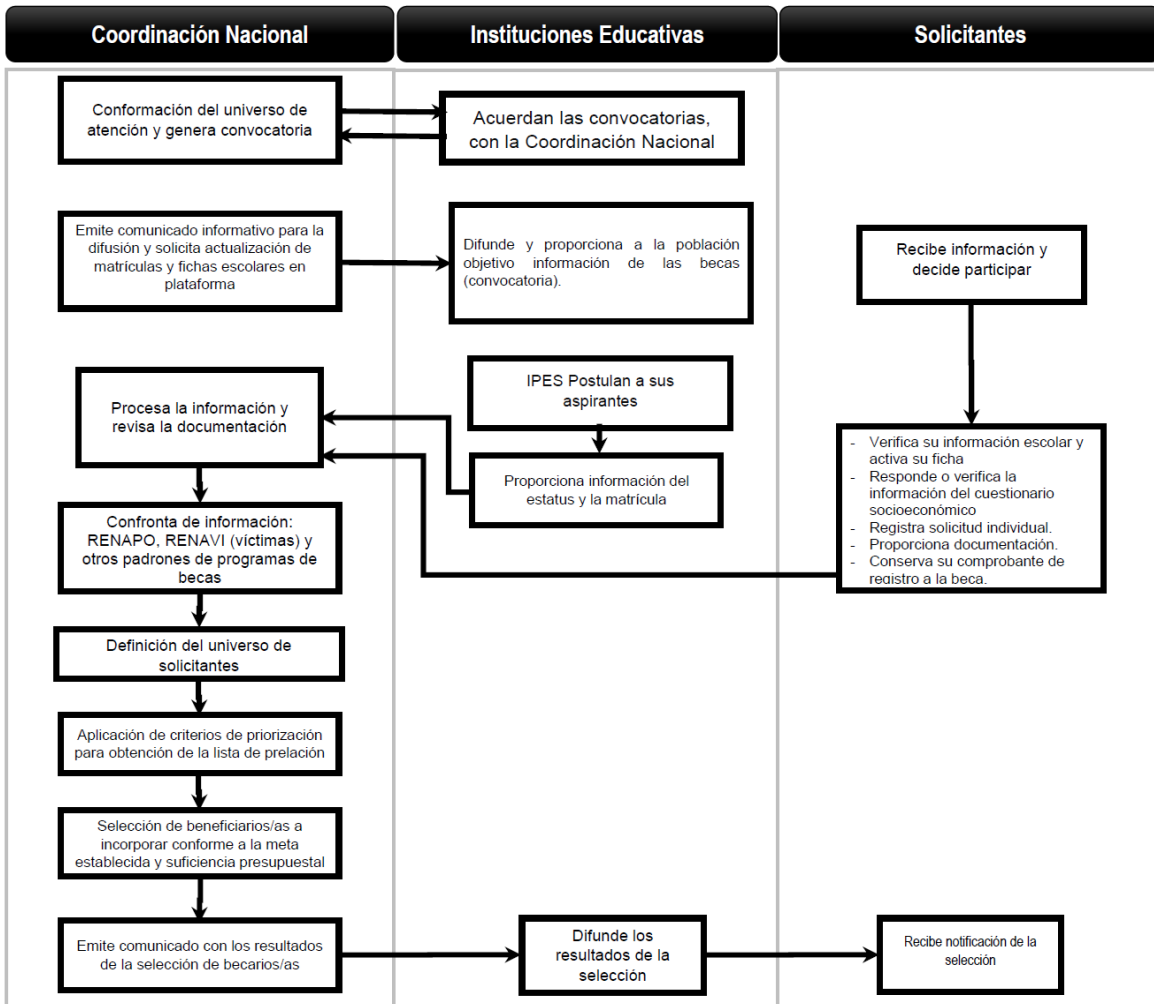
Coordinación Nacional

Instituciones Educativas

Solicitantes

Conformación del universo de atención y genera convocatoria

Acuerdan las convocatorias, con la Coordinación Nacional

Emite comunicado informativo para la difusión y solicita actualización de matrículas y fichas escolares en plataforma

Difunde y proporciona a la población objetivo información de las becas (convocatoria).

Recibe información y decide participar

IPES Postulan a sus aspirantes

Procesa la información y revisa la documentación

Proporciona información del estatus y la matrícula

- Verifica su información escolar y activa su ficha
- Responde o verifica la información del cuestionario socioeconómico
- Registra solicitud individual.
- Proporciona documentación.
- Conserva su comprobante de registro a la beca.

Confronta de información: RENAPO, RENAVI (víctimas) y otros padrones de programas de becas

Definición del universo de solicitantes

Aplicación de criterios de priorización para obtención de la lista de prelación

Selección de beneficiarios/as a incorporar conforme a la meta establecida y suficiencia presupuestal

Emite comunicado con los resultados de la selección de becarios/as

Difunde los resultados de la selección

Recibe notificación de la selección